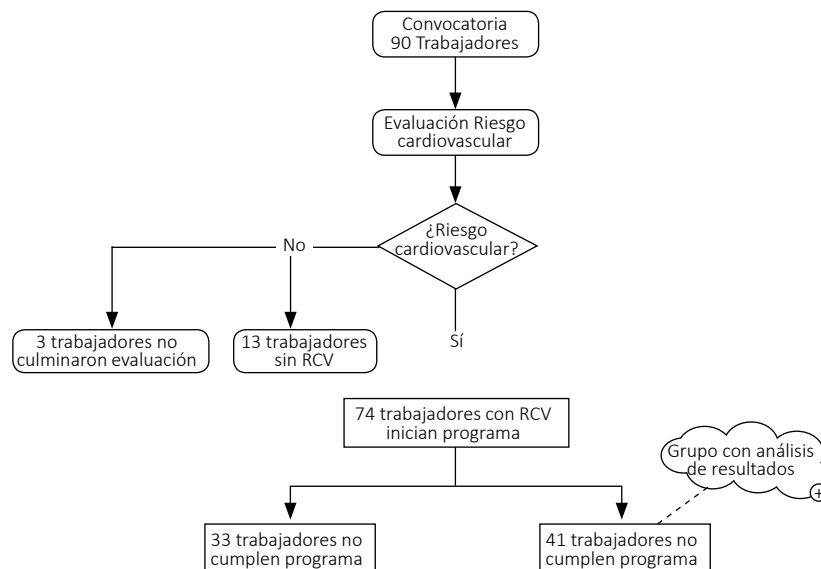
Convocatoria
90 Trabajadores

Evaluación Riesgo cardiovascular

¿Riesgo cardiovascular?

No

3 trabajadores no culminaron evaluación

13 trabajadores sin RCV

Sí

74 trabajadores con RCV inician programa

Grupo con análisis de resultados

33 trabajadores no cumplen programa

41 trabajadores no cumplen programa